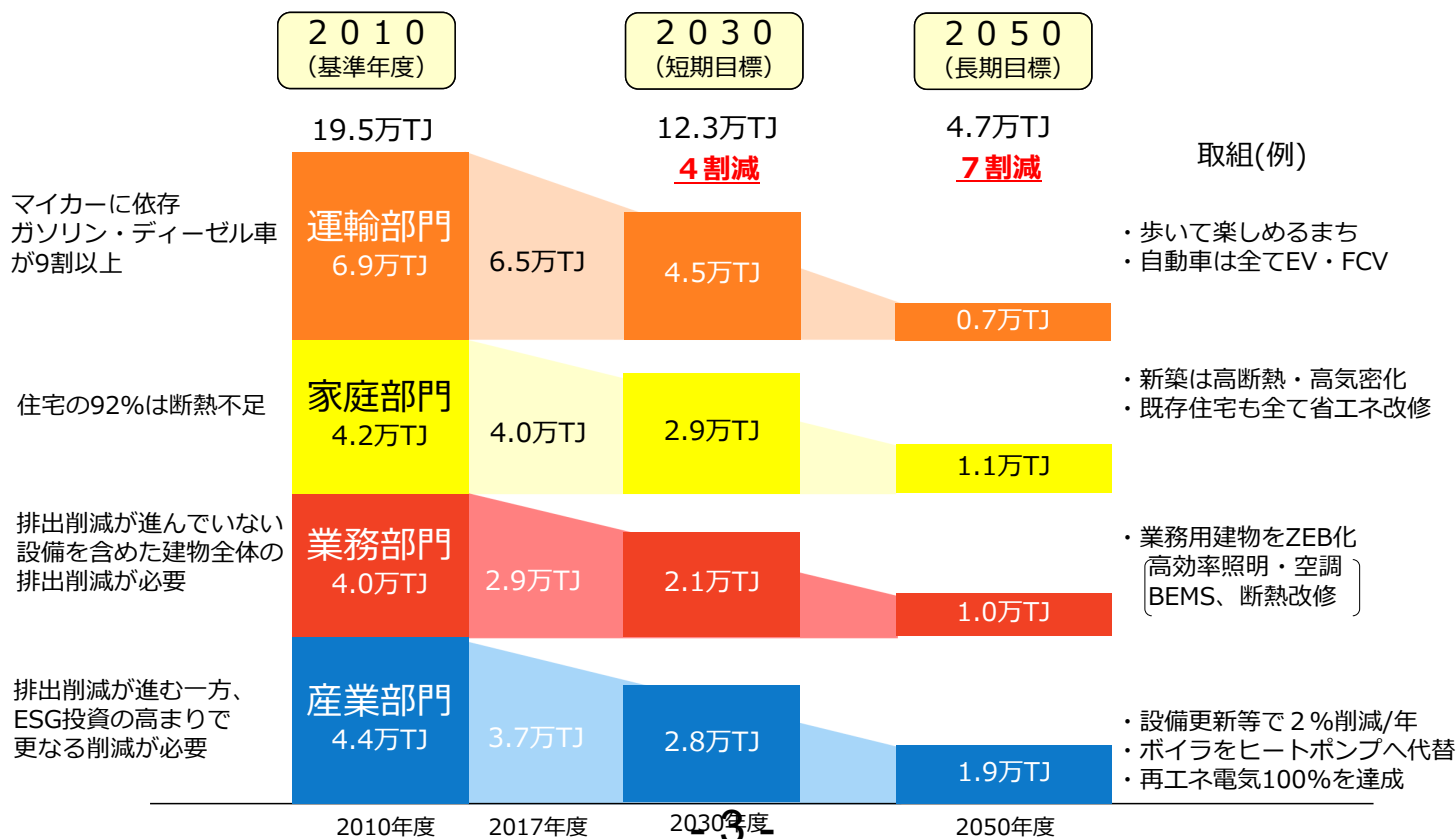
２０１０
（基準年度）

２０３０
（短期目標）

２０５０
（長期目標）

19.5万TJ

12.3万TJ
４割減

4.7万TJ
７割減

取組(例)

マイカーに依存
ガソリン・ディーゼル車が9割以上

運輸部門
6.9万TJ

6.5万TJ

4.5万TJ

0.7万TJ

・歩いて楽しめるまち
・自動車は全てEV・FCV

住宅の92%は断熱不足

家庭部門
4.2万TJ

4.0万TJ

2.9万TJ

1.1万TJ

・新築は高断熱・高気密化
・既存住宅も全て省エネ改修

排出削減が進んでいない設備を含めた建物全体の排出削減が必要

業務部門
4.0万TJ

2.9万TJ

2.1万TJ

1.0万TJ

・業務用建物をZEB化
高効率照明・空調
BEMS、断熱改修

排出削減が進む一方、
ESG投資の高まりで
更なる削減が必要

産業部門
4.4万TJ

3.7万TJ

2.8万TJ

1.9万TJ

・設備更新等で２%削減/年
・ボイラをヒートポンプへ代替
・再エネ電気100%を達成

2010年度

2017年度

2030年度

- 3 -

2050年度